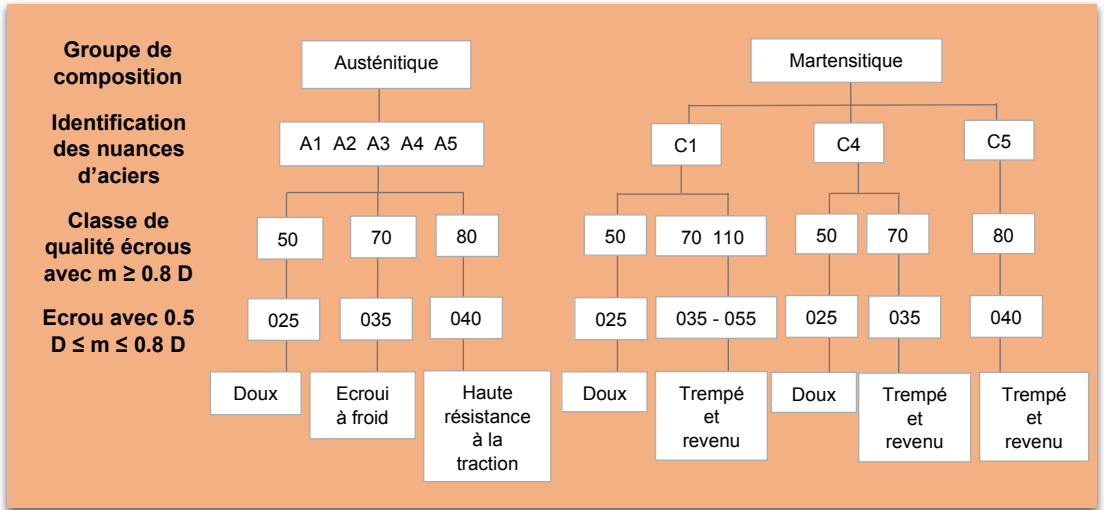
Groupe de composition

Austénitique

Martensitique

Identification des nuances d'aciers

A1 A2 A3 A4 A5

C1

C4

C5

Classe de qualité écrous avec m ≥ 0.8 D

50

70

80

50

70 110

50

70

80

Ecrou avec 0.5 D ≤ m ≤ 0.8 D

025

035

040

025

035 - 055

025

035

040

Doux

Ecroui à froid

Haute résistance à la traction

Doux

Trempé et revenu

Doux

Trempé et revenu

Trempé et revenu